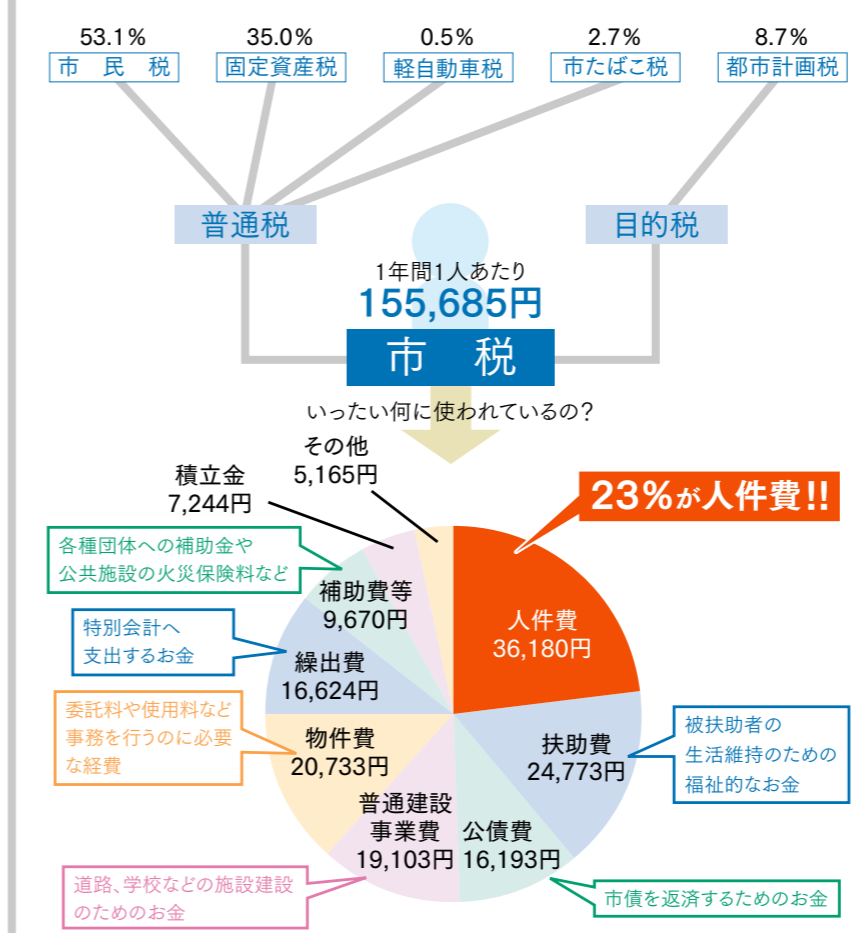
53.1%
市 民 税

35.0%
固定資産税

0.5%
軽自動車税

2.7%
市たばこ税

8.7%
都市計画税

普通税

目的税

1年間1人あたり
155,685円
市 税

いったい何に使われているの?

23%が人件費!!

人件費
36,180円

扶助費
24,773円

被扶助者の
生活維持のための
福祉的なお金

公債費
16,193円

市債を返済するためのお金

普通建設
事業費
19,103円

道路、学校などの施設建設のためのお金

物件費
20,733円

委託料や使用料など事務を行うのに必要な経費

繰出費
16,624円

特別会計へ
支出するお金

補助費等
9,670円

各種団体への補助金や
公共施設の火災保険料など

積立金
7,244円

その他
5,165円